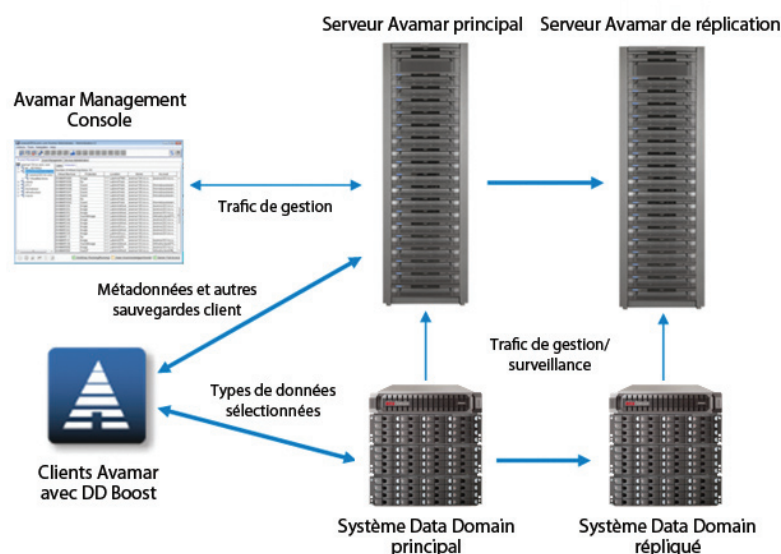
Serveur Avamar principal

Serveur Avamar de réplication

Avamar Management Console

Trafic de gestion

Métadonnées et autres sauvegardes client

Trafic de gestion/ surveillance

Types de données sélectionnées

Clients Avamar avec DD Boost

Système Data Domain principal

Système Data Domain répliqué